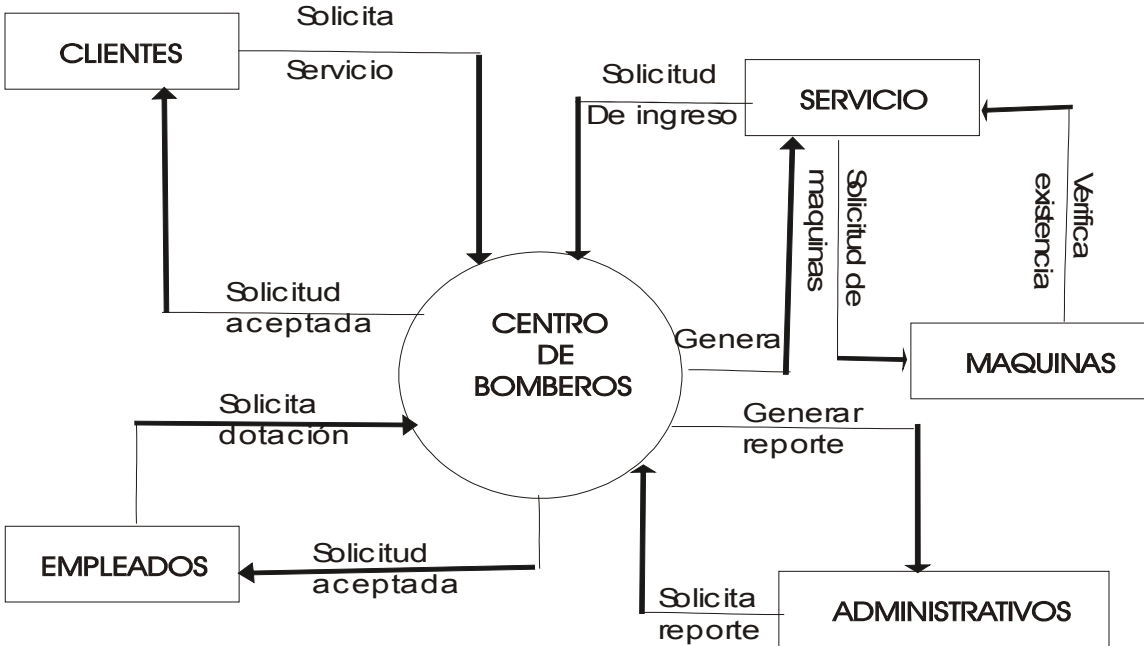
CLIENTES

Solicita Servicio

Solicitud De ingreso

SERVICIO

Solicitud de maquinas

Verifica existencia

Solicitud aceptada

CENTRO DE BOMBEROS

Genera

MAQUINAS

Solicita dotación

Generar reporte

EMPLEADOS

Solicitud aceptada

Solicita reporte

ADMINISTRATIVOS